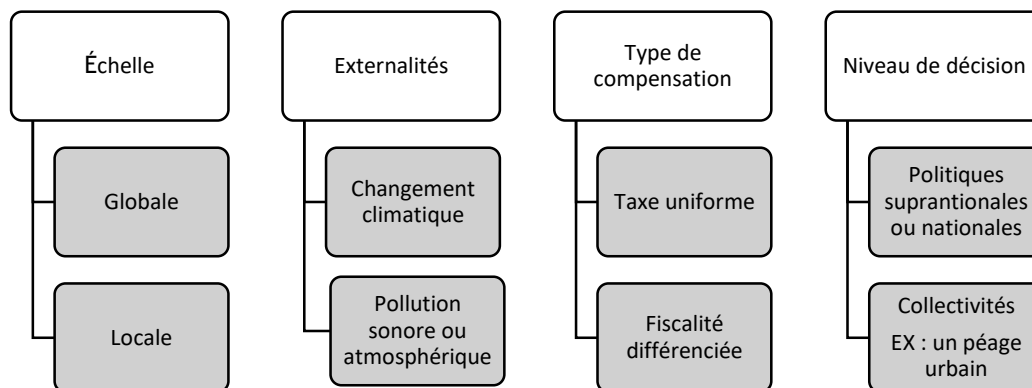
Échelle

Globale

Locale

Externalités

Changement climatique

Pollution sonore ou atmosphérique

Type de compensation

Taxe uniforme

Fiscalité différenciée

Niveau de décision

Politiques suprantionales ou nationales

Collectivités

EX : un péage urbain